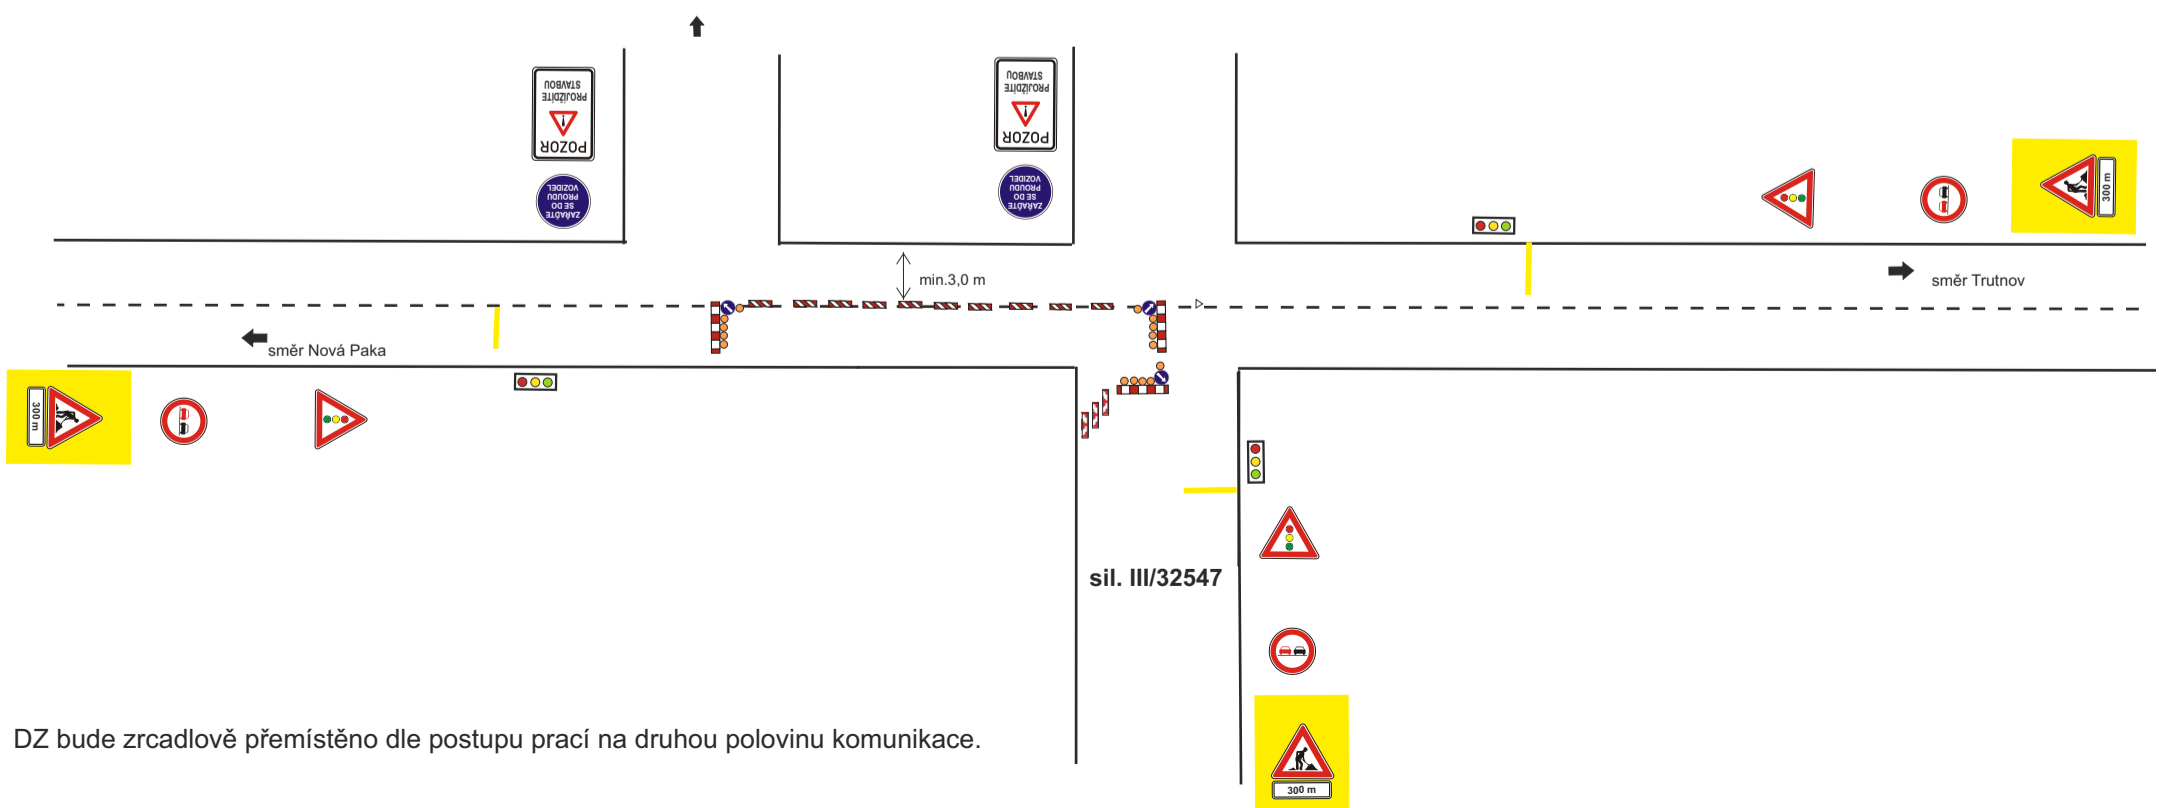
POZOR
PROJÍŽDÍTE
STAVBOU

ZAŘAĎTE
SE DO
PROUDU
VOZIDEL

POZOR
PROJÍŽDÍTE
STAVBOU

ZAŘAĎTE
SE DO
PROUDU
VOZIDEL

300 m

min.3,0 m

směr Trutnov

směr Nová Paka

300 m

sil. III/32547

DZ bude zrcadlově přemístěno dle postupu prací na druhou polovinu komunikace.

300 m